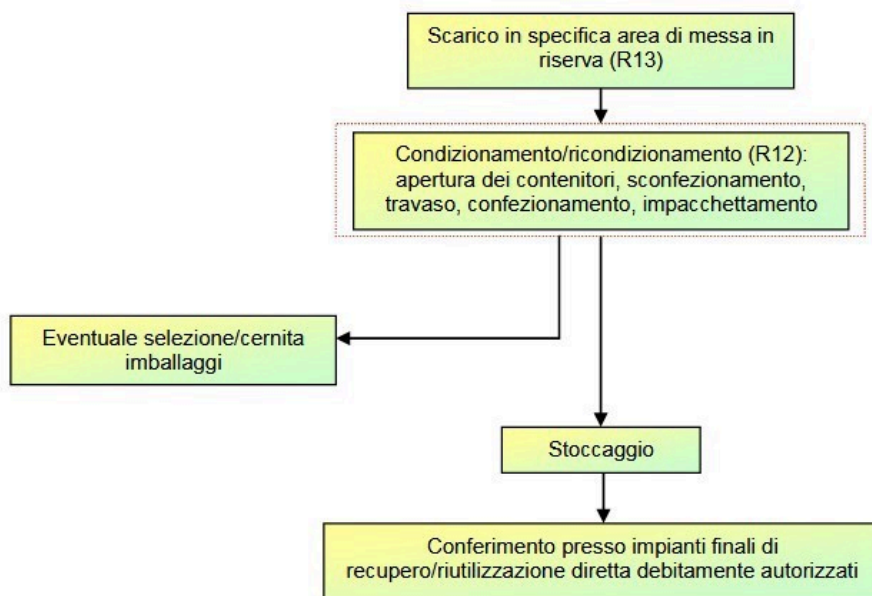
Scarico in specifica area di messa in riserva (R13)

Condizionamento/ricondizionamento (R12): apertura dei contenitori, sconfezionamento, travaso, confezionamento, impacchettamento

Eventuale selezione/cernita imballaggi

Stoccaggio

Conferimento presso impianti finali di recupero/riutilizzazione diretta debitamente autorizzati